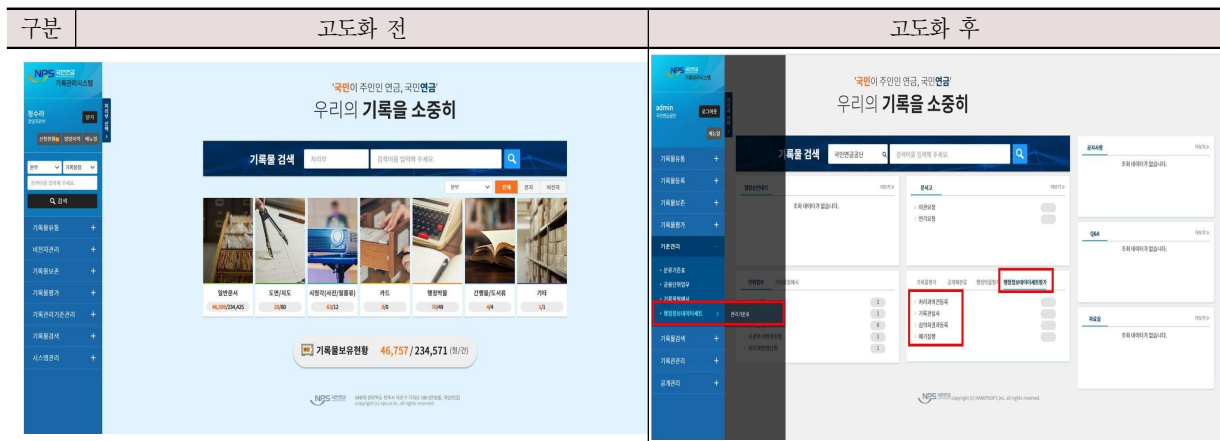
| 구분 | 고도화 전 | 고도화 후 |
|---|---|---|

NPS 국민연금 기록관리시스템

'국민이 주인인 연금, 국민연금'
우리의 기록을 소중히

기록물 검색

일반문서 46,989/234,425
도면/지도 39/80
시청각(사진/필름류) 63/12
카드 1/0
행정박물 76/49
간행물/도서류 4/4
기타 1/1

기록물보유현황 46,757 / 234,571 (철/건)

기록물유통
비전자관리
기록물보존
기록물평가
기록관리기준관리
기록물검색
시스템관리

NPS 국민연금

'국민이 주인인 연금, 국민연금'
우리의 기록을 소중히

admin

기록물 검색 국민연금공단

기록물유통
기록물등록
기록물보존
기록물평가
기준관리
기록물검색
기록관리
공개관리

행정정보데이터세트

조회 데이터가 없습니다.

공지사항
조회 데이터가 없습니다.

Q&A
조회 데이터가 없습니다.

자료실
조회 데이터가 없습니다.

행정정보데이터세트평가

NPS 국민연금 copyright (c) IMBOSOFT Inc. all rights reserved.